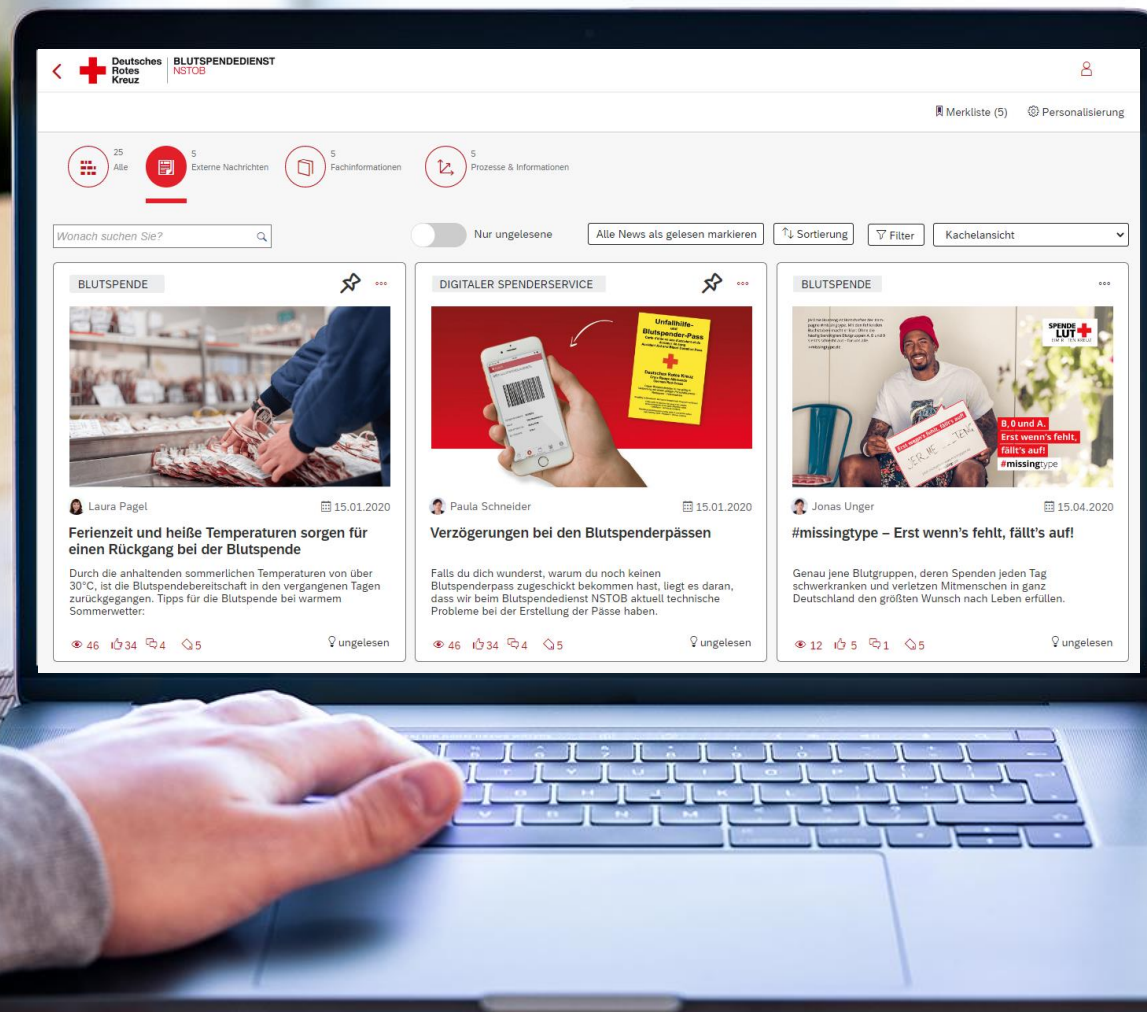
Deutsches Rotes Kreuz | BLUTSPENDEDIENST NSTOB

Merkliste (5) Personalisierung

25 Alle
5 Externe Nachrichten
5 Fachinformationen
5 Prozesse & Informationen

Wonach suchen Sie?

Nur ungelesene

Alle News als gelesen markieren

Sortierung

Filter

Kachelansicht

BLUTSPENDE

Laura Pagel
15.01.2020

Ferienzeit und heiße Temperaturen sorgen für einen Rückgang bei der Blutspende

Durch die anhaltenden sommerlichen Temperaturen von über 30°C, ist die Blutspendebereitschaft in den vergangenen Tagen zurückgegangen. Tipps für die Blutspende bei warmem Sommerwetter:

46 34 4 5
ungelesen

DIGITALER SPENDERSERVICE

Unfallhilfe- und Blutspender-Pass

Deutsches Rotes Kreuz

Paula Schneider
15.01.2020

Verzögerungen bei den Blutspenderpässen

Falls du dich wunderst, warum du noch keinen Blutspenderpass zugeschickt bekommen hast, liegt es daran, dass wir beim Blutspendedienst NSTOB aktuell technische Probleme bei der Erstellung der Pässe haben.

46 34 4 5
ungelesen

BLUTSPENDE

SPENDE LUT

B, 0 und A.
Erst wenn's fehlt, fällt's auf!
#missingtype

Jonas Unger
15.04.2020

#missingtype – Erst wenn's fehlt, fällt's auf!

Genau jene Blutgruppen, deren Spenden jeden Tag schwerkranken und verletzen Mitmenschen in ganz Deutschland den größten Wunsch nach Leben erfüllen.

12 5 1 5
ungelesen